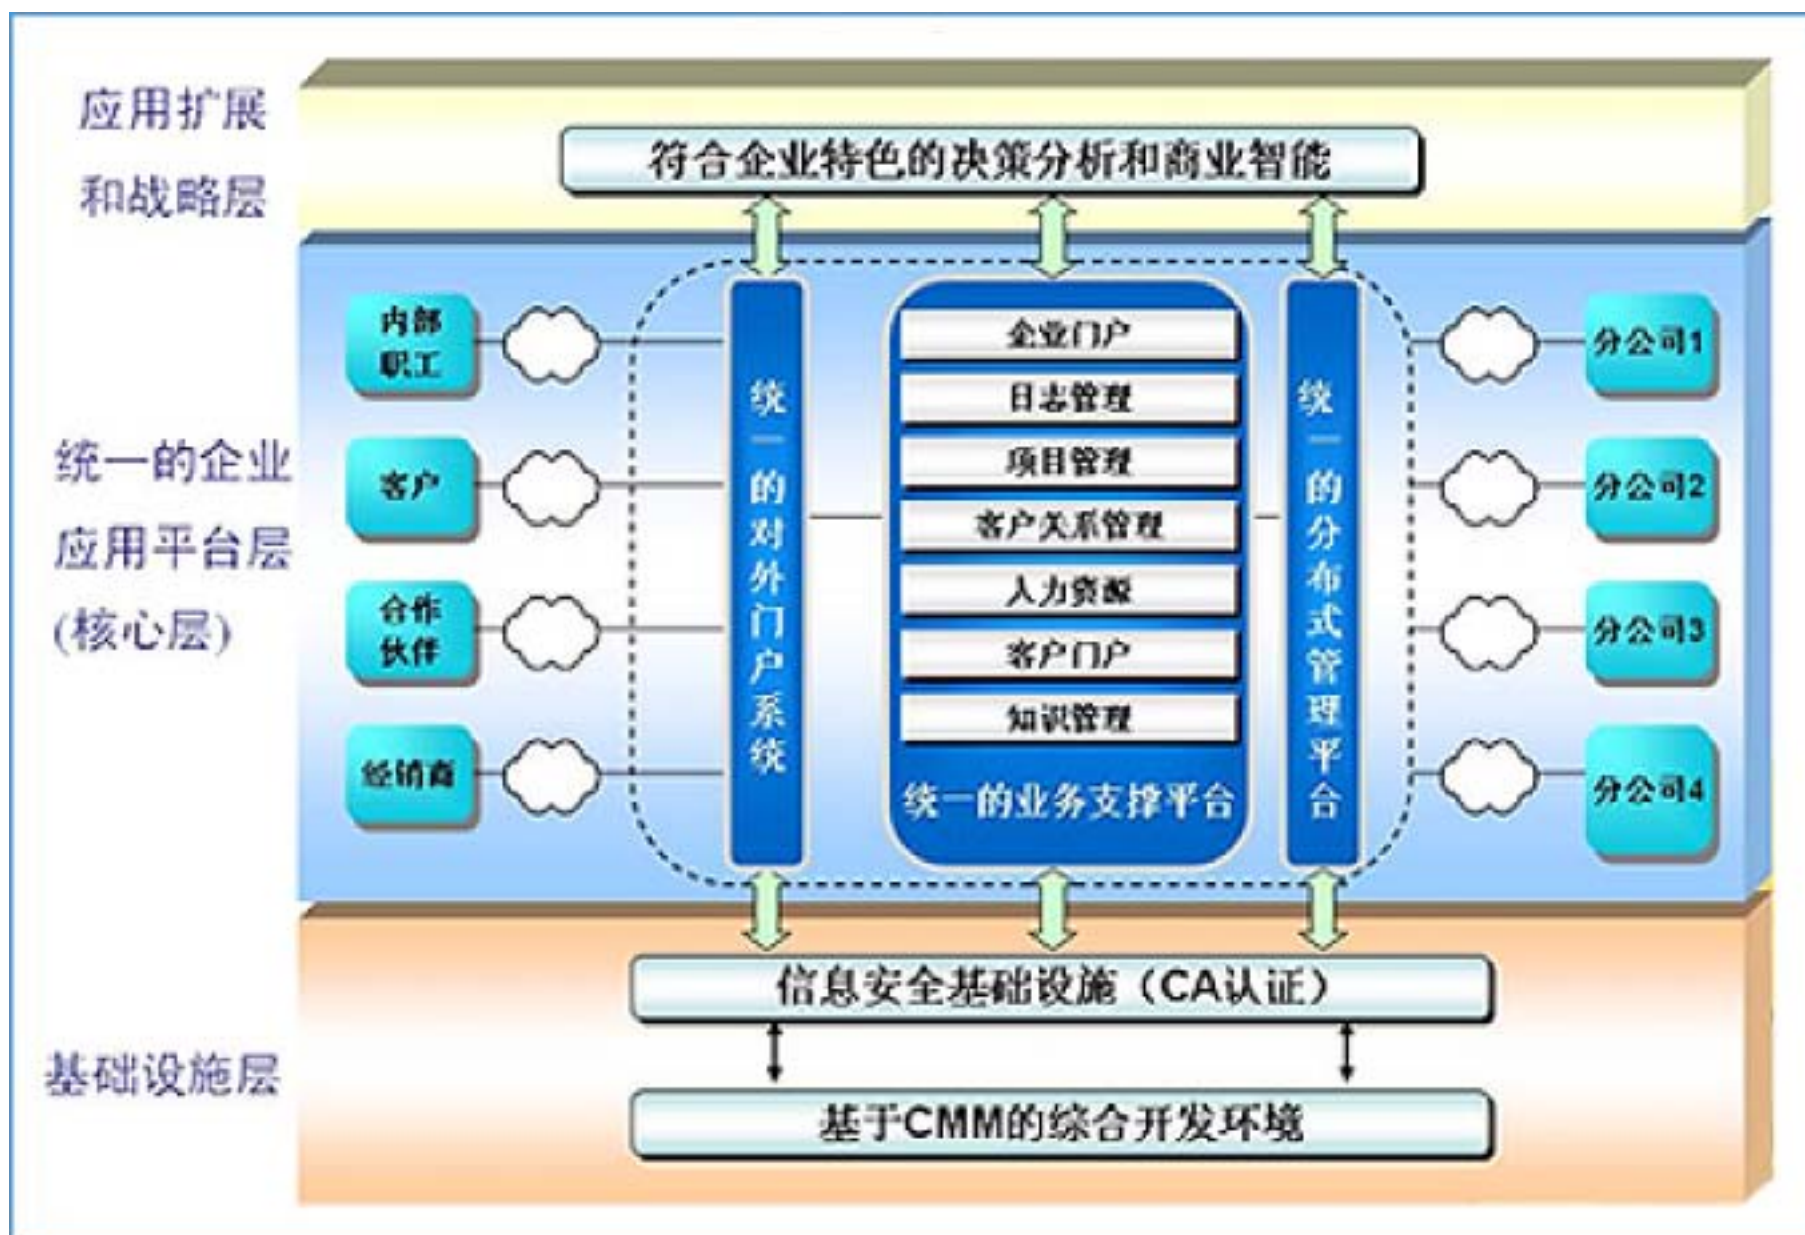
应用扩展和战略层

符合企业特色的决策分析和商业智能

统一的企业应用平台层(核心层)

内部职工

客户

合作伙伴

经销商

统一的对外门户系统

企业门户

日志管理

项目管理

客户关系管理

人力资源

客户门户

知识管理

统一的业务支撑平台

统一的分布式管理平台

分公司1

分公司2

分公司3

分公司4

基础设施层

信息安全基础设施（CA认证）

基于CMM的综合开发环境